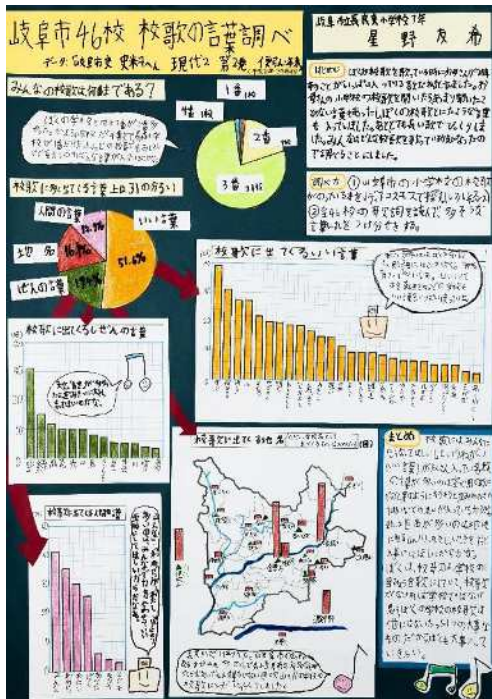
岐阜市46校 校歌の言葉調べ

岐阜市立長良東小学校7年
星野友希

データ：岐阜市史 史料編 現代2 第3節 〔illegible〕

みんなの校歌は何番である？

1番 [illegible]
2番 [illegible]
3番 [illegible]
4番 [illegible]

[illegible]

校歌に出てくる言葉上位3位の多さ

人間の言葉
地名
しぜんの言葉
いい言葉
51.6%

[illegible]

「校歌に出てくる『いい言葉』」

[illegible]

校歌に出てくるしぜんの言葉

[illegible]

校歌に出てくる地名

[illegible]

校歌に出てくる人間の言葉

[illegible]

まとめ
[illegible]